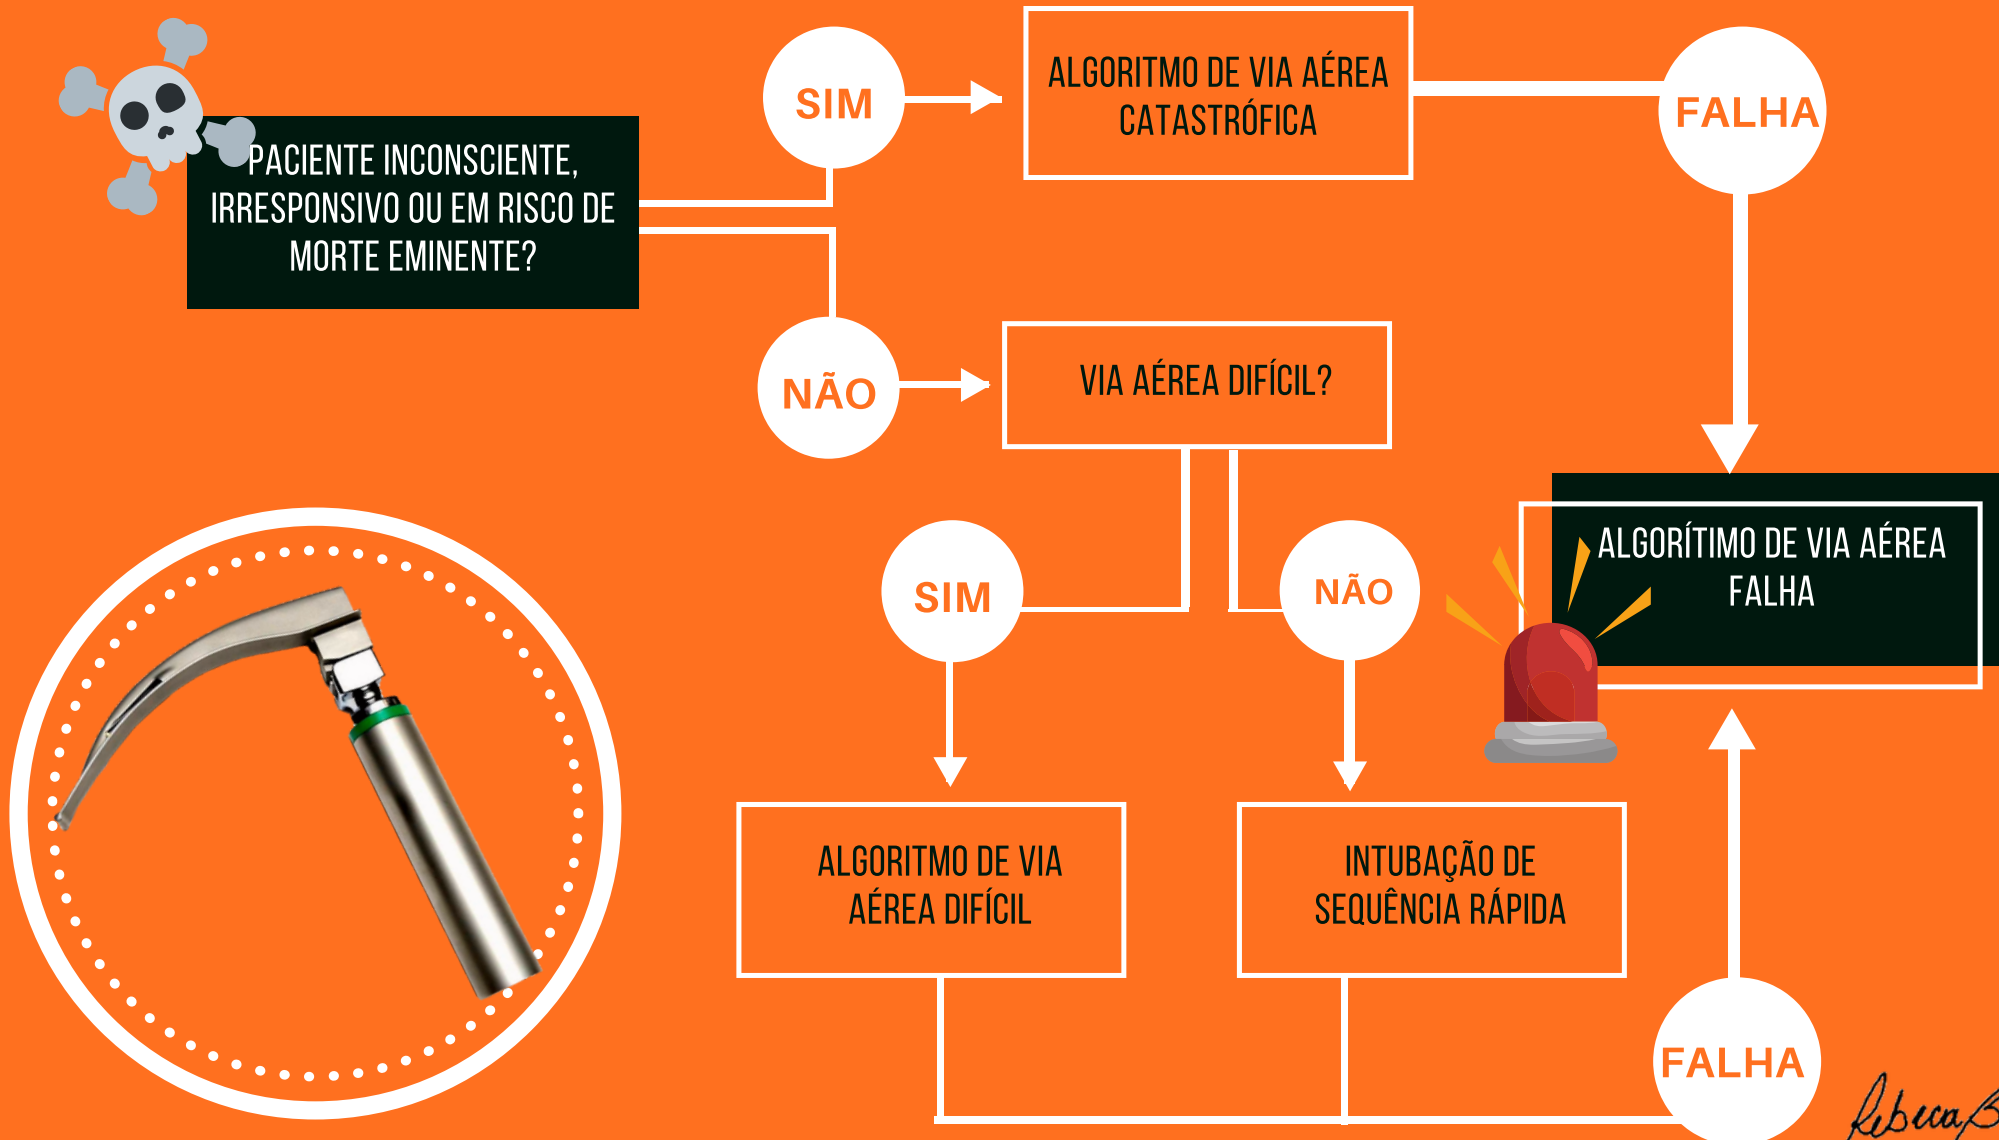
PACIENTE INCONSCIENTE, IRRESPONSIVO OU EM RISCO DE MORTE EMINENTE?

SIM

ALGORITMO DE VIA AÉREA CATASTRÓFICA

FALHA

NÃO

VIA AÉREA DIFÍCIL?

SIM

NÃO

ALGORÍTIMO DE VIA AÉREA FALHA

ALGORITMO DE VIA AÉREA DIFÍCIL

INTUBAÇÃO DE SEQUÊNCIA RÁPIDA

FALHA

Rebeca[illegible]